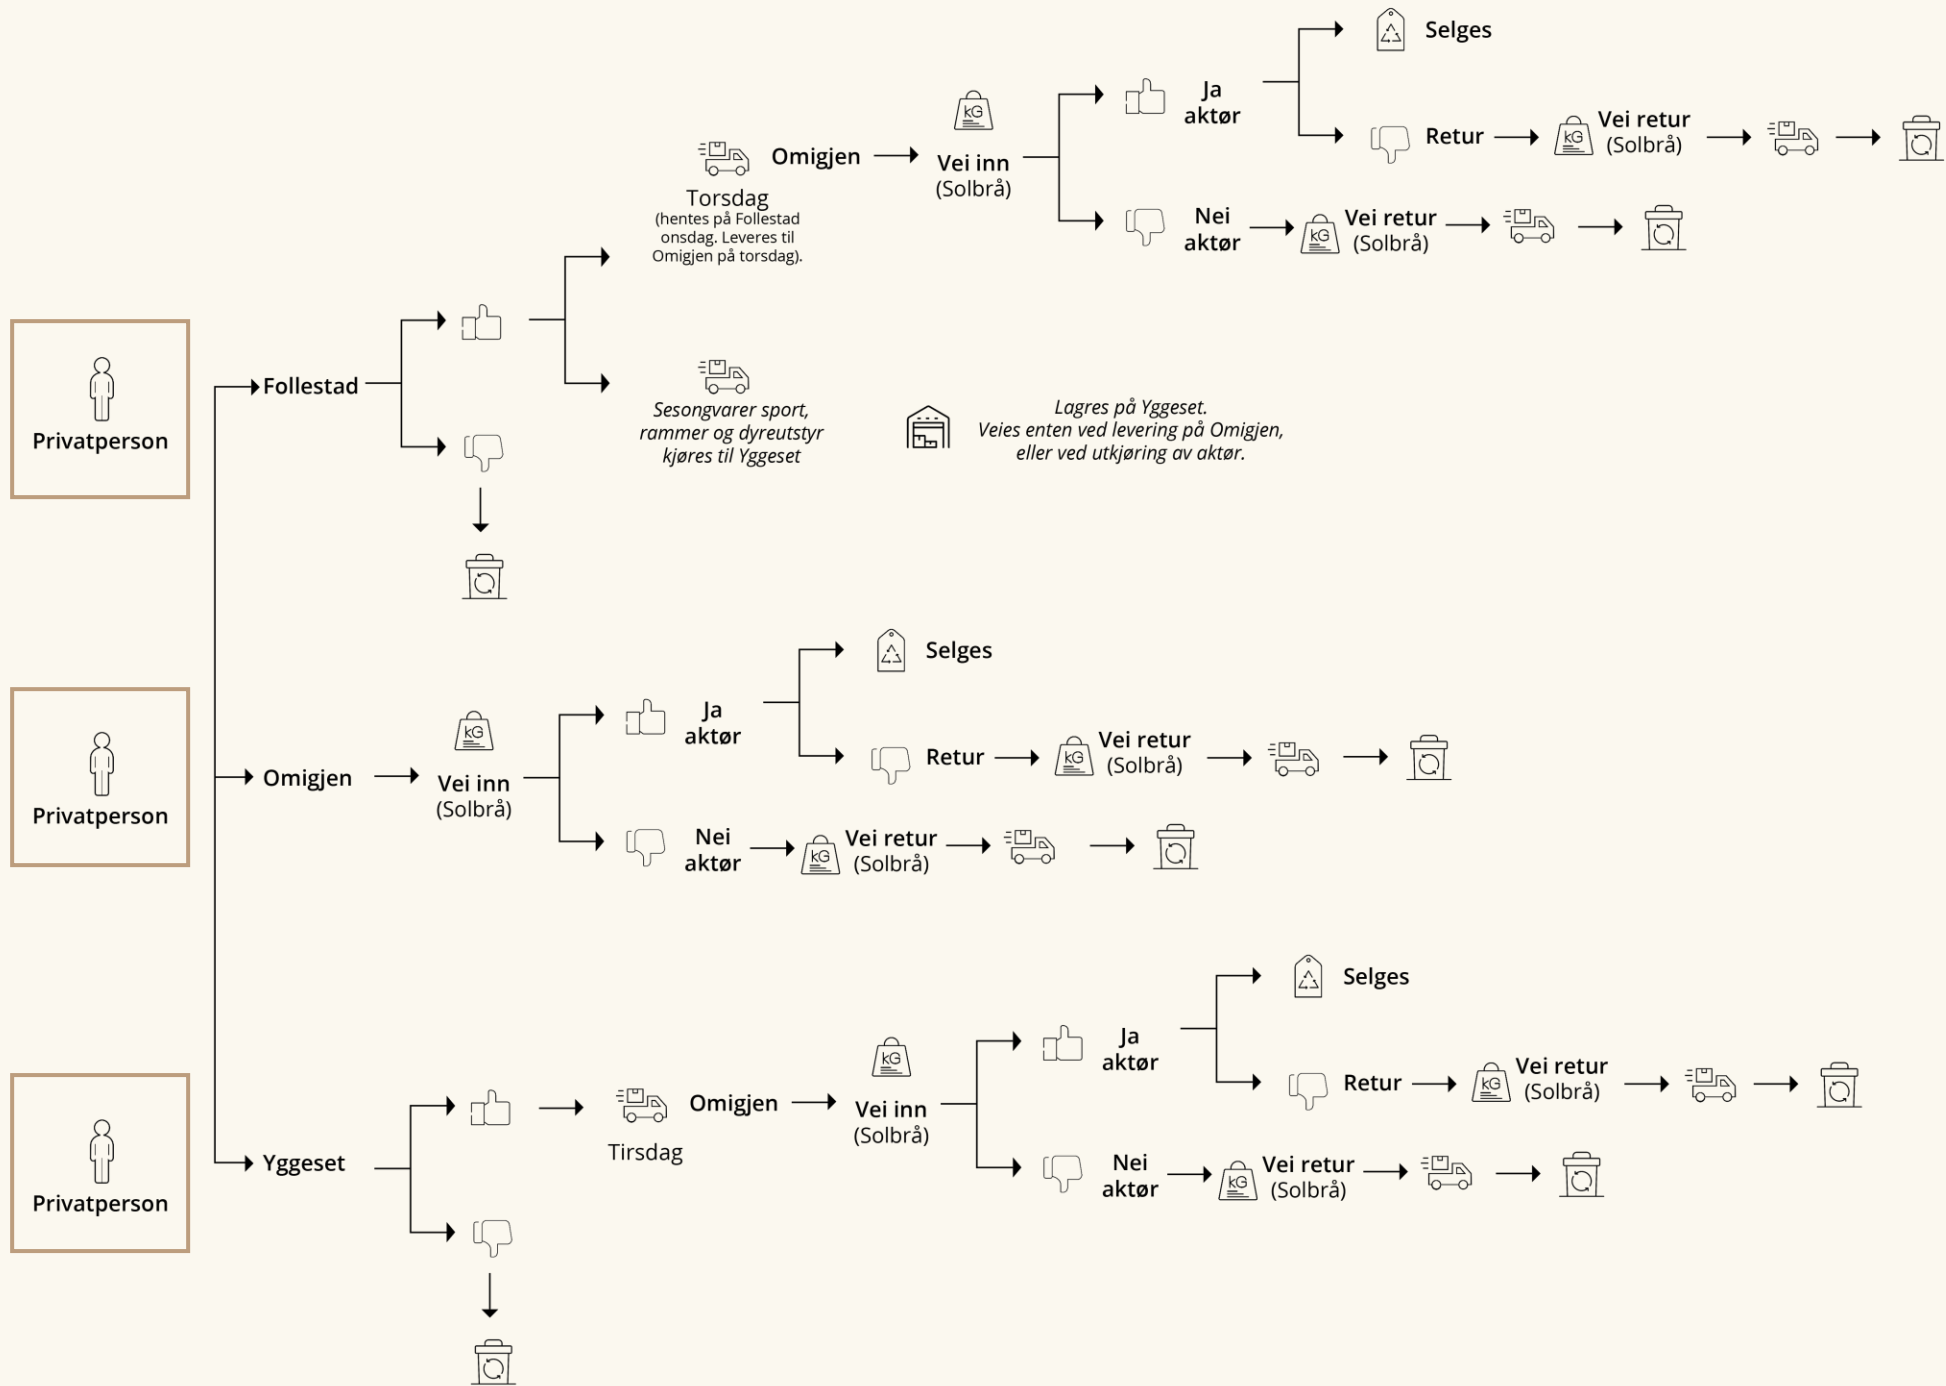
Privatperson

Follestad

Torsdag
(hentes på Follestad onsdag. Leveres til Omigjen på torsdag).

Omigjen

kG
Vei inn (Solbrå)

Ja aktør

Selges

Retur

kG
Vei retur (Solbrå)

Nei aktør

kG
Vei retur (Solbrå)

Sesongvarer sport, rammer og dyreutstyr kjøres til Yggeset

Lagres på Yggeset.
Veies enten ved levering på Omigjen, eller ved utkjøring av aktør.

Privatperson

Omigjen

kG
Vei inn (Solbrå)

Ja aktør

Selges

Retur

kG
Vei retur (Solbrå)

Nei aktør

kG
Vei retur (Solbrå)

Privatperson

Yggeset

Tirsdag

Omigjen

kG
Vei inn (Solbrå)

Ja aktør

Selges

Retur

kG
Vei retur (Solbrå)

Nei aktør

kG
Vei retur (Solbrå)